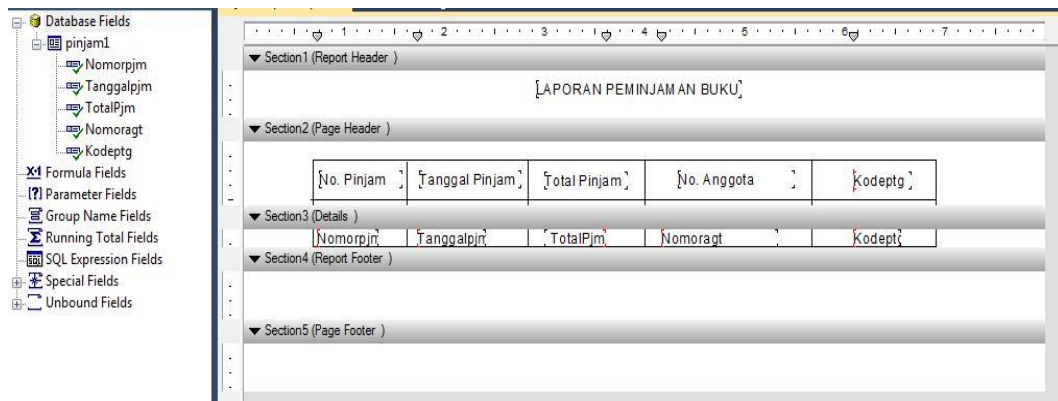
Database Fields
pinjam1
Nomorpjm
Tanggalpjm
TotalPjm
Nomoragt
Kodeptg
Formula Fields
Parameter Fields
Group Name Fields
Running Total Fields
SQL Expression Fields
Special Fields
Unbound Fields

1 2 3 4 5 6 7

Section1 (Report Header )

LAPORAN PEMINJAMAN BUKU

Section2 (Page Header )

| No. Pinjam | Tanggal Pinjam | Total Pinjam | No. Anggota | Kodeptg |
|---|---|---|---|---|

Section3 (Details )

| Nomorpjn | Tanggalpjn | TotalPjm | Nomoragt | Kodept |
|---|---|---|---|---|

Section4 (Report Footer )

Section5 (Page Footer )